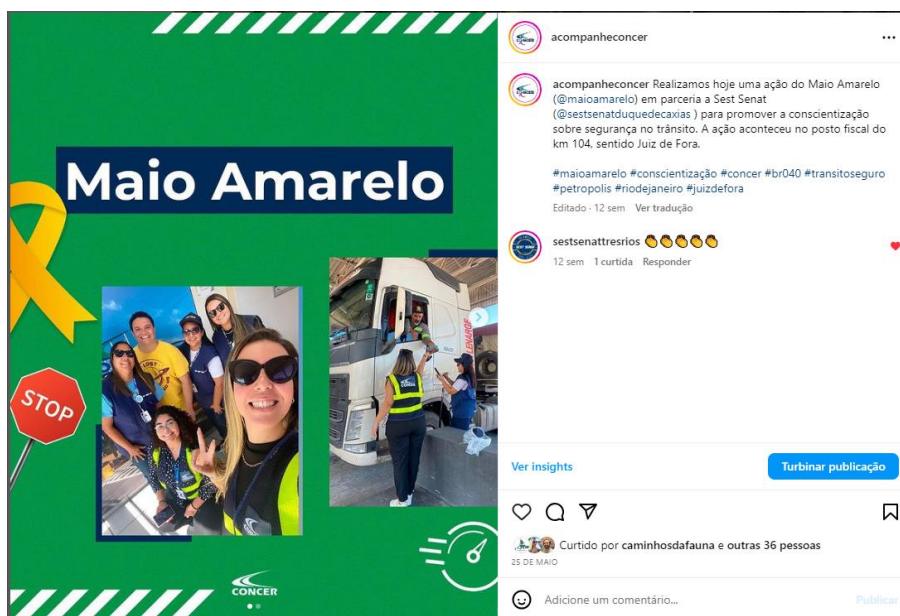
Maio Amarelo

STOP

CONCER

acompanheconcer ...

acompanheconcer Realizamos hoje uma ação do Maio Amarelo (@maioamarelo) em parceria a Sest Senat (@sestsenatduquedecaxias ) para promover a conscientização sobre segurança no trânsito. A ação aconteceu no posto fiscal do km 104, sentido Juiz de Fora.

#maioamarelo #conscientização #concer #br040 #transitoseguro #petropolis #riodejaneiro #juizdefora

Editado · 12 sem Ver tradução

sestsenattresrios 👏👏👏👏👏

12 sem 1 curtida Responder

Ver insights

Turbinar publicação

Curtido por caminhosdafauna e outras 36 pessoas

25 DE MAIO

Adicione um comentário...

Publicar